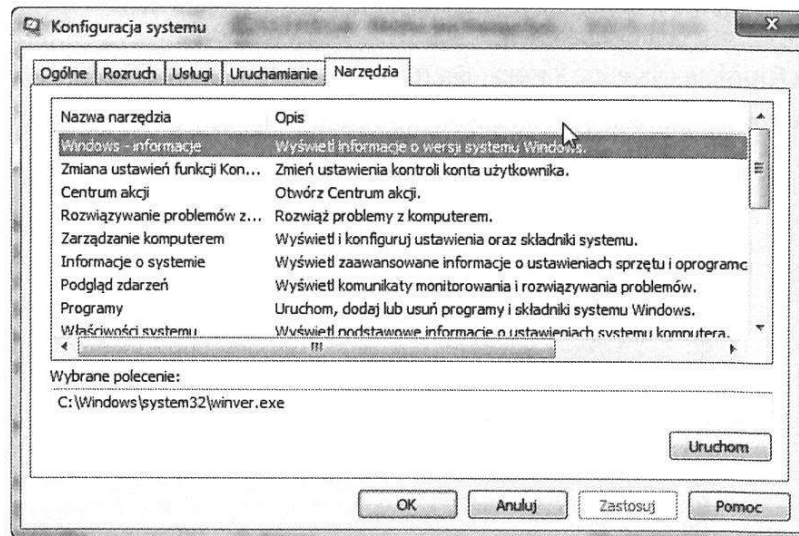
Konfiguracja systemu

Ogólne | Rozruch | Usługi | Uruchamianie | Narzędzia

| Nazwa narzędzia | Opis |
|---|---|
| Windows - informacje | Wyświetl informacje o wersji systemu Windows. |
| Zmiana ustawień funkcji Kon... | Zmień ustawienia kontroli konta użytkownika. |
| Centrum akcji | Otwórz Centrum akcji. |
| Rozwiązywanie problemów z... | Rozwiąż problemy z komputerem. |
| Zarządzanie komputerem | Wyświetl i konfiguruj ustawienia oraz składniki systemu. |
| Informacje o systemie | Wyświetl zaawansowane informacje o ustawieniach sprzętu i oprogramc |
| Podgląd zdarzeń | Wyświetl komunikaty monitorowania i rozwiązywania problemów. |
| Programy | Uruchom, dodaj lub usuń programy i składniki systemu Windows. |
| Właściwości systemu | Wyświetl podstawowe informacje o ustawieniach systemu komputera. |

Wybrane polecenie:
C:\Windows\system32\winver.exe

Uruchom

OK | Anuluj | Zastosuj | Pomoc